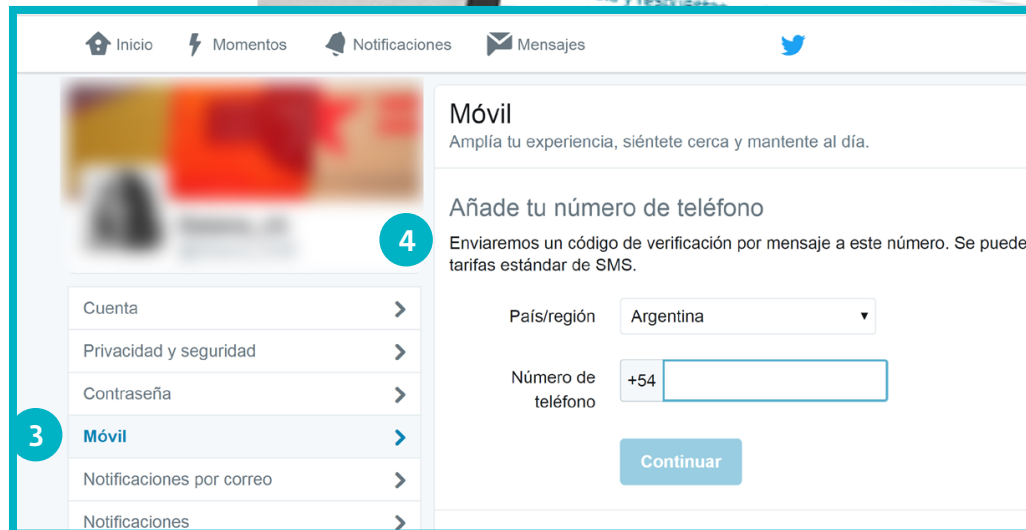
Inicio Momentos Notificaciones Mensajes

Móvil
Amplía tu experiencia, siéntete cerca y mantente al día.

Añade tu número de teléfono

4

Enviaremos un código de verificación por mensaje a este número. Se puede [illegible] tarifas estándar de SMS.

País/región Argentina

Número de teléfono +54

Continuar

Cuenta
Privacidad y seguridad
Contraseña
3
Móvil
Notificaciones por correo
Notificaciones